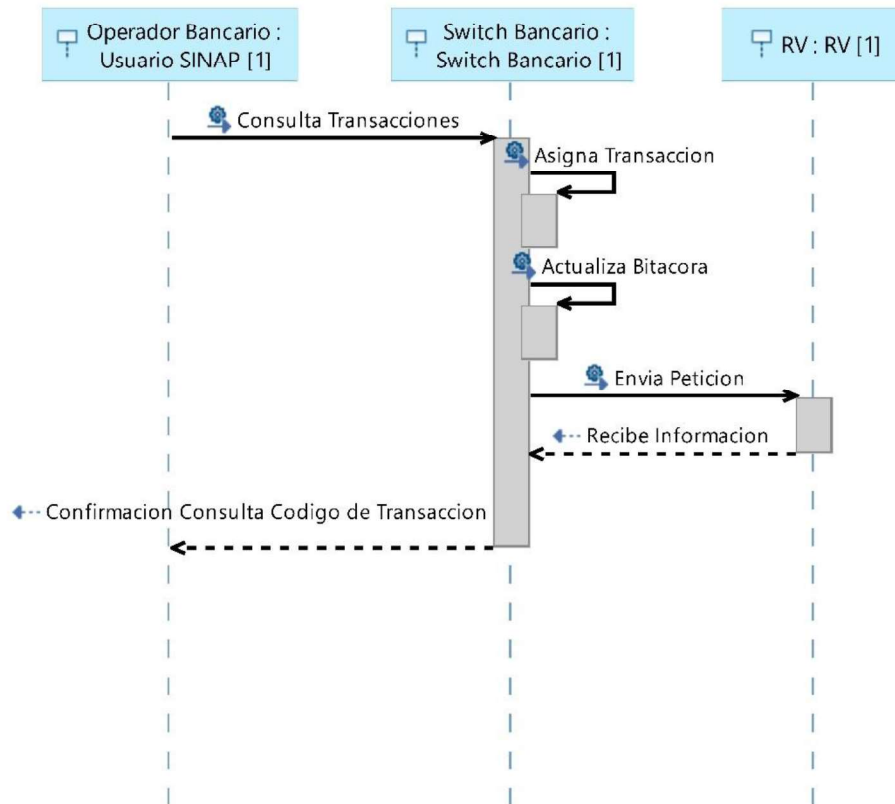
Operador Bancario : Usuario SINAP [1]

Switch Bancario : Switch Bancario [1]

RV : RV [1]

Consulta Transacciones

Asigna Transaccion

Actualiza Bitacora

Envia Peticion

Recibe Informacion

Confirmacion Consulta Codigo de Transaccion